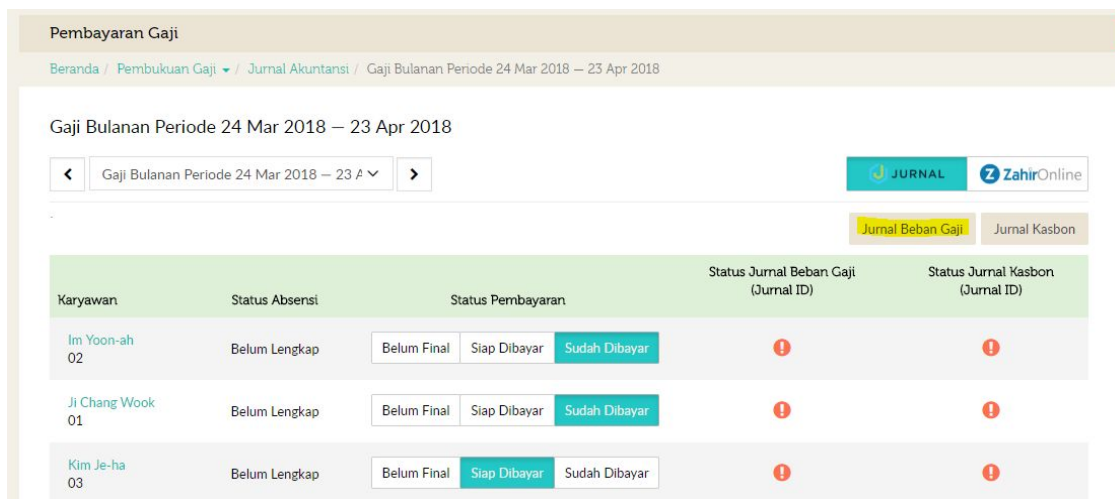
Pembayaran Gaji

Beranda / Pembukuan Gaji ▾ / Jurnal Akuntansi / Gaji Bulanan Periode 24 Mar 2018 — 23 Apr 2018

Gaji Bulanan Periode 24 Mar 2018 — 23 Apr 2018

‹ Gaji Bulanan Periode 24 Mar 2018 — 23 A ›

JURNAL ZahirOnline

Jurnal Beban Gaji Jurnal Kasbon

| Karyawan | Status Absensi | Status Pembayaran | Status Jurnal Beban Gaji (Jurnal ID) | Status Jurnal Kasbon (Jurnal ID) |
|---|---|---|---|---|
| Im Yoon-ah 02 | Belum Lengkap | Belum Final / Siap Dibayar / Sudah Dibayar | ! | ! |
| Ji Chang Wook 01 | Belum Lengkap | Belum Final / Siap Dibayar / Sudah Dibayar | ! | ! |
| Kim Je-ha 03 | Belum Lengkap | Belum Final / Siap Dibayar / Sudah Dibayar | ! | ! |